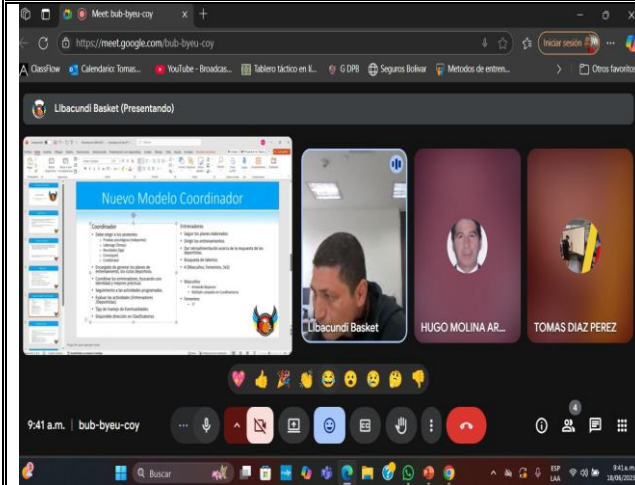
Meet: bub-byeu-coy

https://meet.google.com/bub-byeu-coy

Iniciar sesión

ClassFlow | Calendario: Tomas... | YouTube - Broadcas... | Tablero táctico en li... | G DPB | Seguros Bolivar | Metodos de entren... | Otros favoritos

Libacundi Basket (Presentando)

Nuevo Modelo Coordinador

Coordinador
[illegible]

Entrenadores
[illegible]

Libacundi Basket

HUGO MOLINA AR...

TOMAS DIAZ PEREZ

9:41 a.m. | bub-byeu-coy

4

Buscar

ESP LAA

9:41 a.m.
18/06/202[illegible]